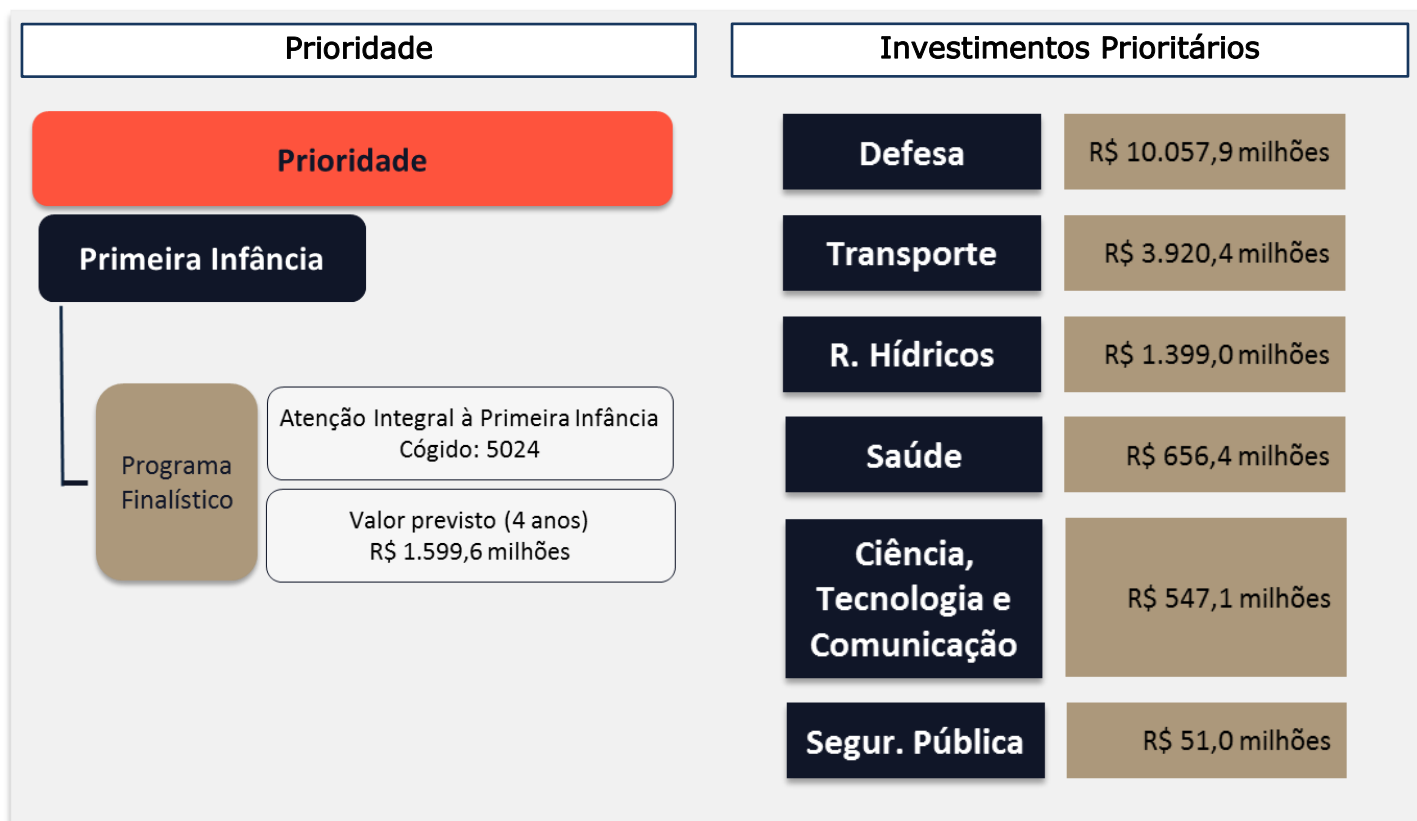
Prioridade

Prioridade

Primeira Infância

Programa Finalístico

Atenção Integral à Primeira Infância
Código: 5024

Valor previsto (4 anos)
R$ 1.599,6 milhões

Investimentos Prioritários

| Defesa | R$ 10.057,9 milhões |
|---|---|
| Transporte | R$ 3.920,4 milhões |
| R. Hídricos | R$ 1.399,0 milhões |
| Saúde | R$ 656,4 milhões |
| Ciência, Tecnologia e Comunicação | R$ 547,1 milhões |
| Segur. Pública | R$ 51,0 milhões |